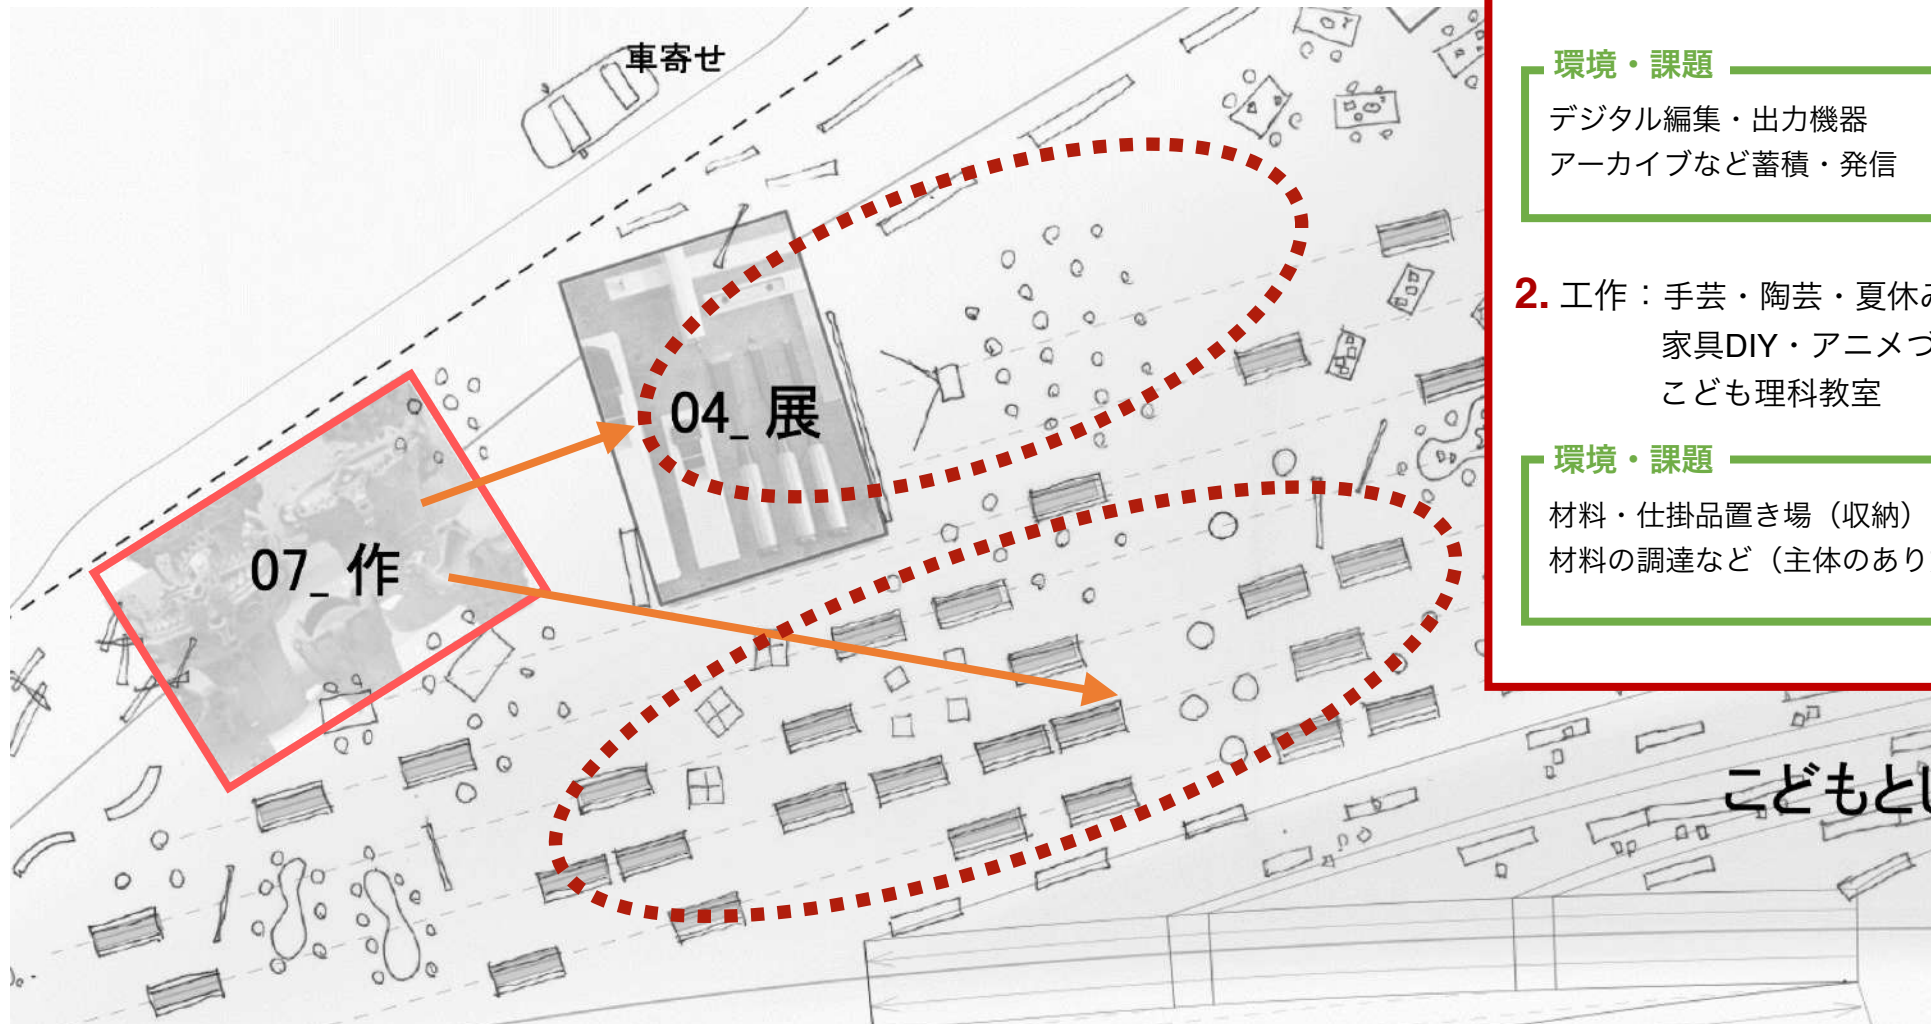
車寄せ

04_ 展

07_ 作

環境・課題

デジタル編集・出力機器
アーカイブなど蓄積・発信

2. 工作：手芸・陶芸・夏休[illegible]
家具DIY・アニメづ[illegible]
こども理科教室

環境・課題

材料・仕掛品置き場（収納）
材料の調達など（主体のあり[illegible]

こどもとし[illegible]